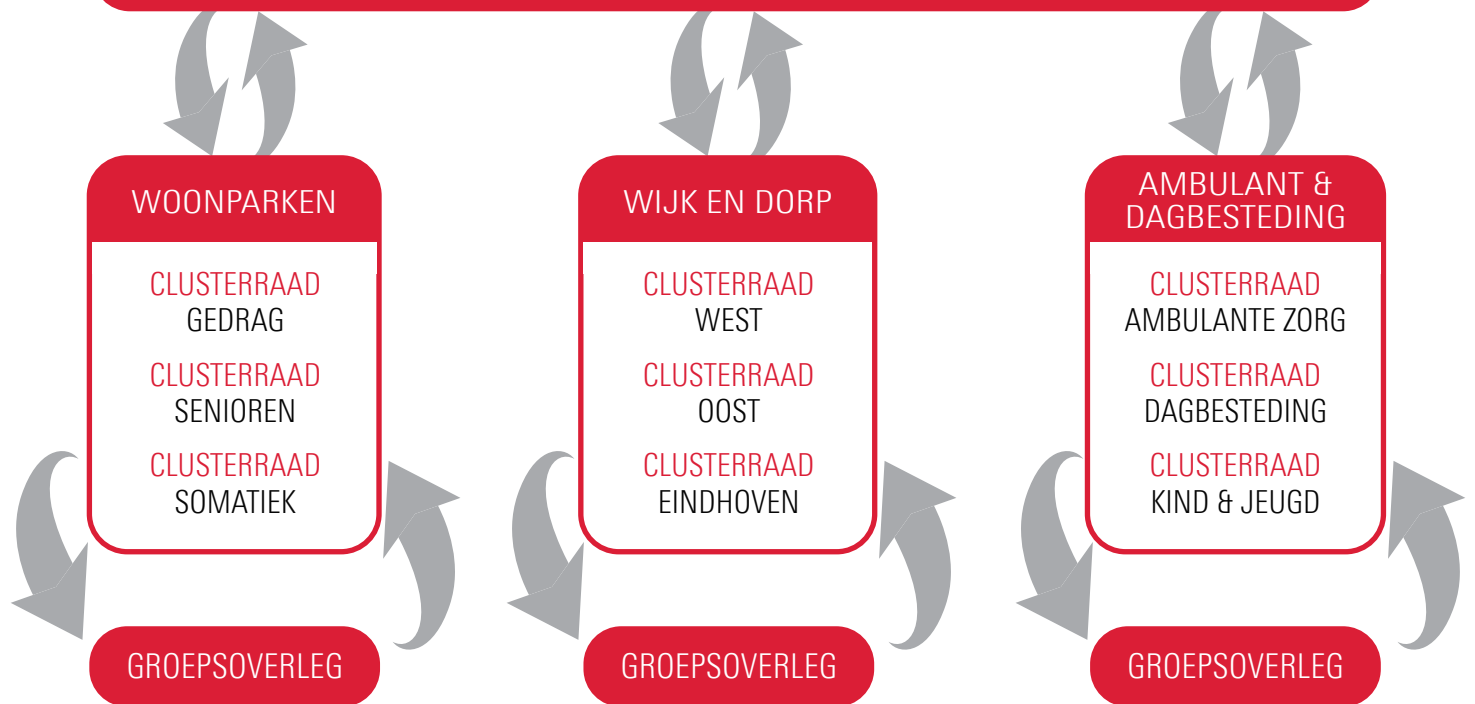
WOONPARKEN

CLUSTERRAAD
GEDRAG

CLUSTERRAAD
SENIOREN

CLUSTERRAAD
SOMATIEK

GROEPSOVERLEG

WIJK EN DORP

CLUSTERRAAD
WEST

CLUSTERRAAD
OOST

CLUSTERRAAD
EINDHOVEN

GROEPSOVERLEG

AMBULANT & DAGBESTEDING

CLUSTERRAAD
AMBULANTE ZORG

CLUSTERRAAD
DAGBESTEDING

CLUSTERRAAD
KIND & JEUGD

GROEPSOVERLEG